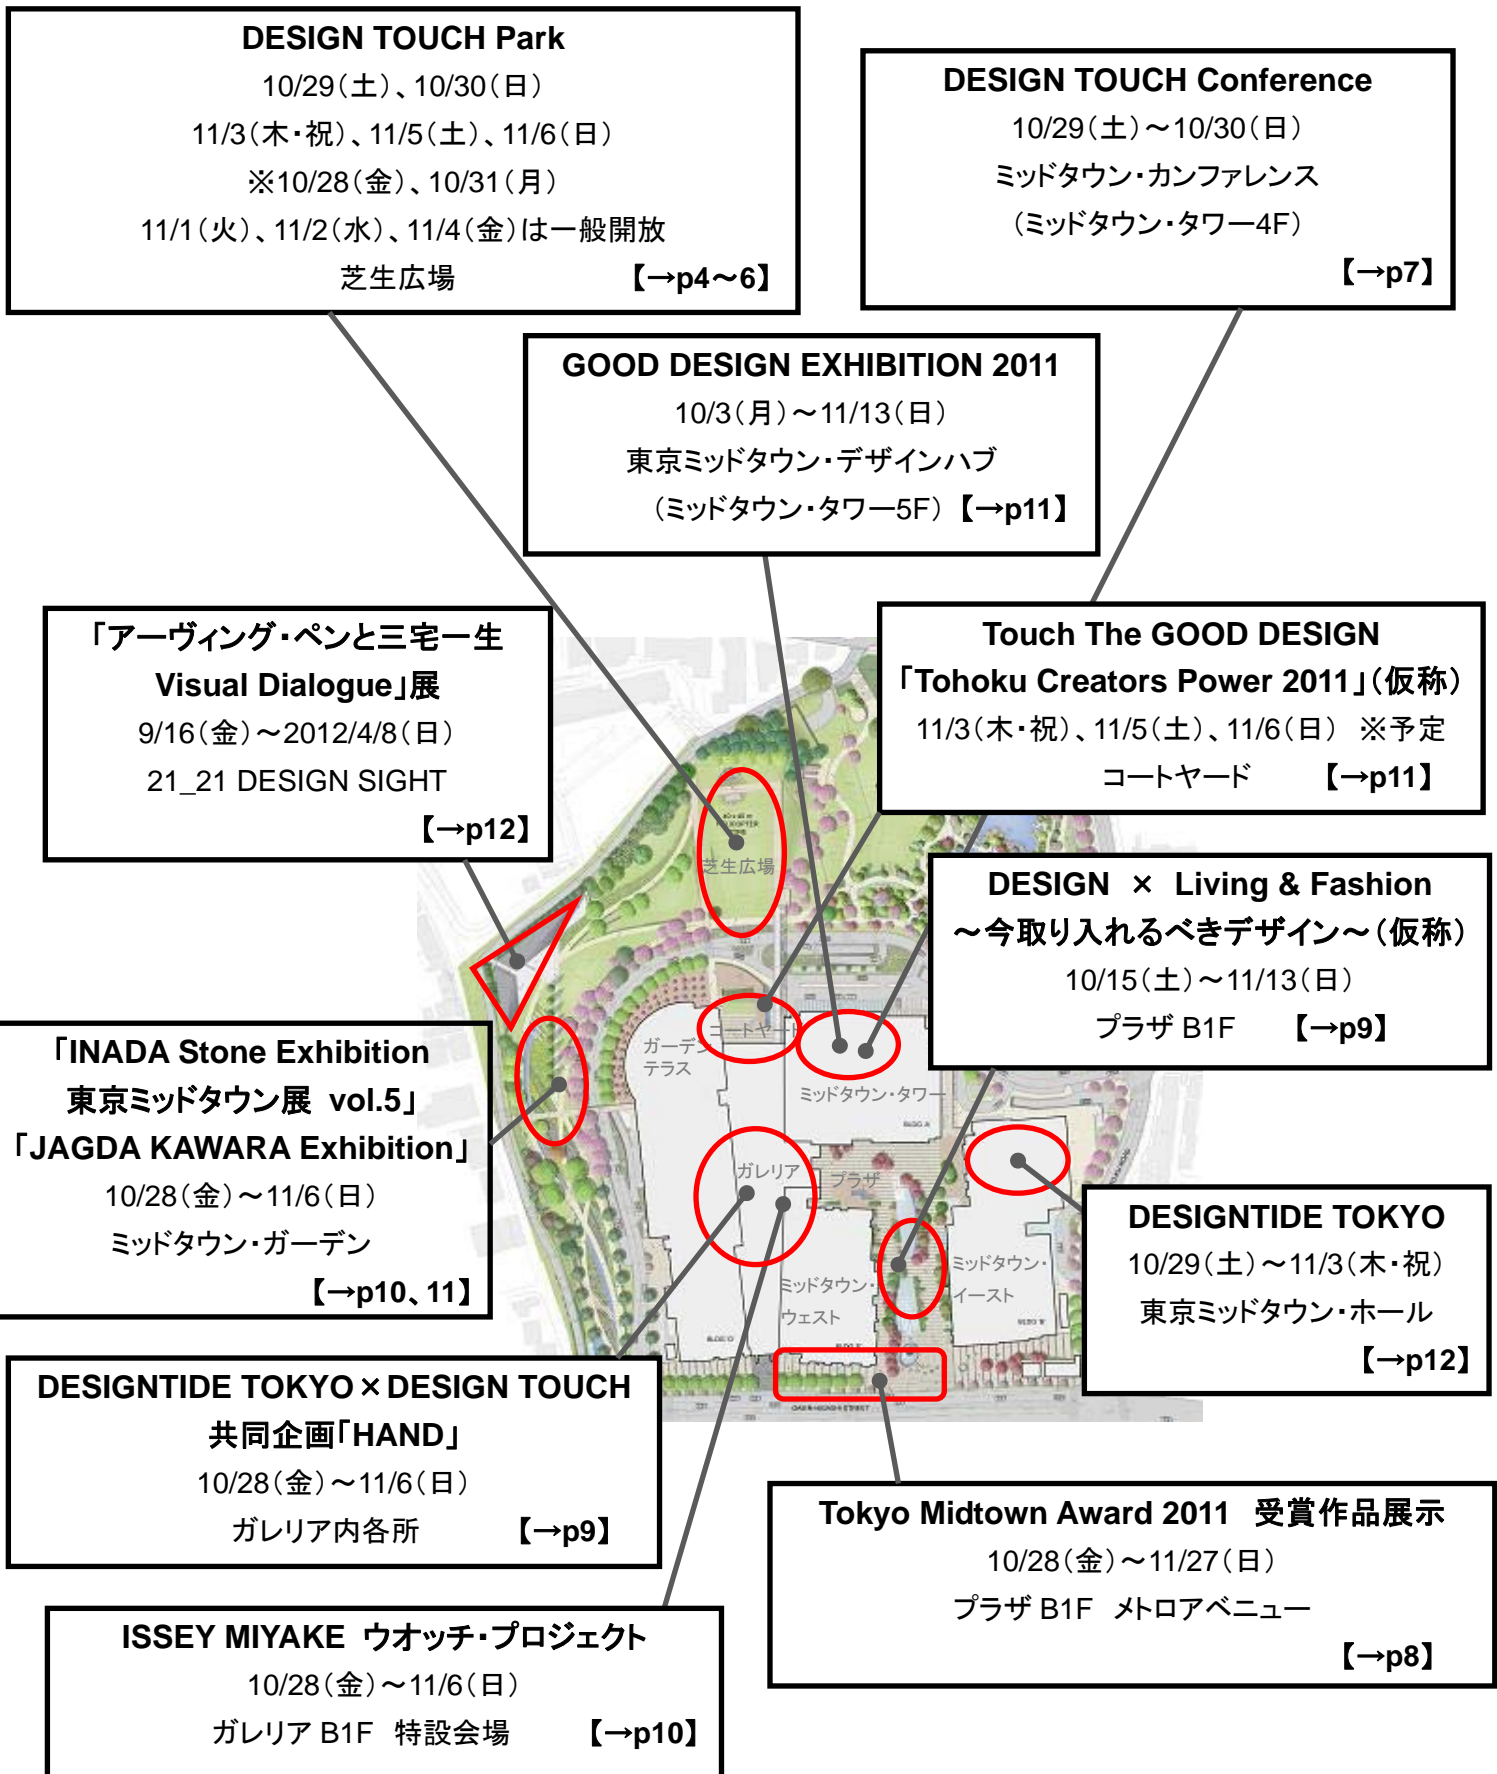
DESIGN TOUCH Park
10/29(土)、10/30(日)
11/3(木・祝)、11/5(土)、11/6(日)
※10/28(金)、10/31(月)
11/1(火)、11/2(水)、11/4(金)は一般開放
芝生広場 【→p4～6】

DESIGN TOUCH Conference
10/29(土)～10/30(日)
ミッドタウン・カンファレンス
(ミッドタウン・タワー4F)
【→p7】

GOOD DESIGN EXHIBITION 2011
10/3(月)～11/13(日)
東京ミッドタウン・デザインハブ
(ミッドタウン・タワー5F) 【→p11】

「アーヴィング・ペンと三宅一生
Visual Dialogue」展
9/16(金)～2012/4/8(日)
21_21 DESIGN SIGHT
【→p12】

Touch The GOOD DESIGN
「Tohoku Creators Power 2011」(仮称)
11/3(木・祝)、11/5(土)、11/6(日) ※予定
コートヤード 【→p11】

DESIGN × Living & Fashion
～今取り入れるべきデザイン～(仮称)
10/15(土)～11/13(日)
プラザ B1F 【→p9】

芝生広場
コートヤード
ガーデンテラス
ミッドタウン・タワー
ガレリア
プラザ
ミッドタウン・ウェスト
ミッドタウン・イースト

「INADA Stone Exhibition
東京ミッドタウン展 vol.5」
「JAGDA KAWARA Exhibition」
10/28(金)～11/6(日)
ミッドタウン・ガーデン
【→p10、11】

DESIGNTIDE TOKYO
10/29(土)～11/3(木・祝)
東京ミッドタウン・ホール
【→p12】

DESIGNTIDE TOKYO × DESIGN TOUCH
共同企画「HAND」
10/28(金)～11/6(日)
ガレリア内各所 【→p9】

Tokyo Midtown Award 2011 受賞作品展示
10/28(金)～11/27(日)
プラザ B1F メトロアベニュー
【→p8】

ISSEY MIYAKE ウオッチ・プロジェクト
10/28(金)～11/6(日)
ガレリア B1F 特設会場 【→p10】